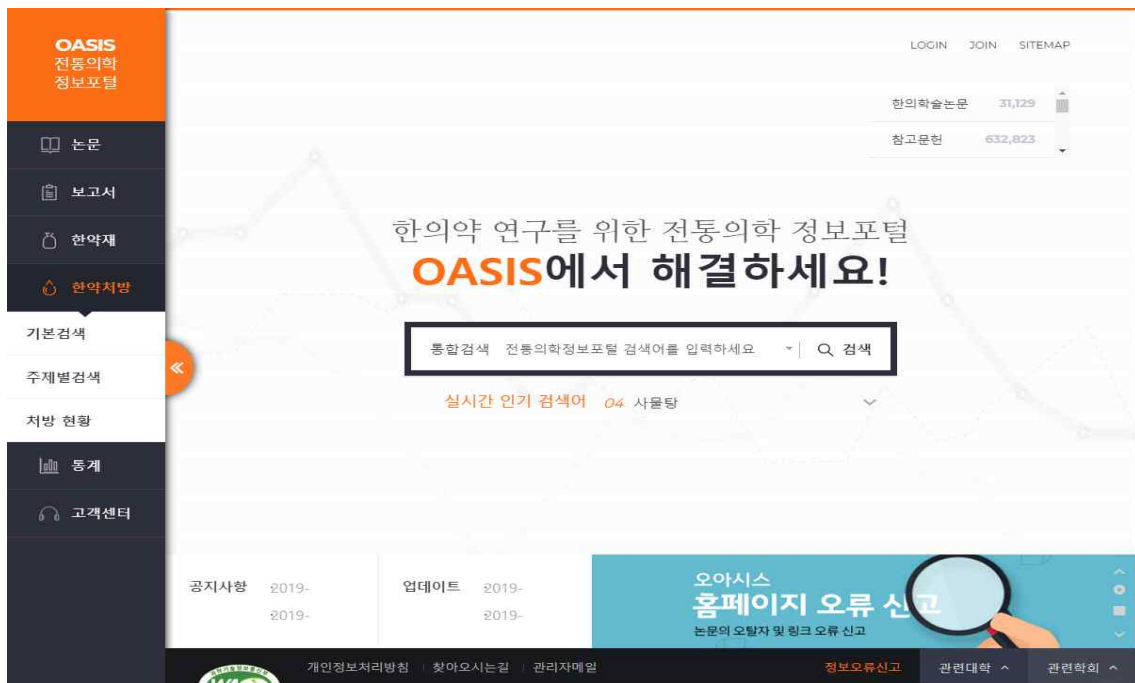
OASIS
전통의학
정보포털

논문
보고서
한약재
한약처방
기본검색
주제별검색
처방 현황
통계
고객센터

LOGIN JOIN SITEMAP

한의학술논문 31,129
참고문헌 632,823

한의약 연구를 위한 전통의학 정보포털
OASIS에서 해결하세요!

통합검색 전통의학정보포털 검색어를 입력하세요 검색

실시간 인기 검색어 04 사물탕

공지사항 2019-
2019-

업데이트 2019-
2019-

오아시스
홈페이지 오류 신고
논문의 오탈자 및 링크 오류 신고

개인정보처리방침 찾아오시는길 관리자메일
정보오류신고 관련대학 관련학회